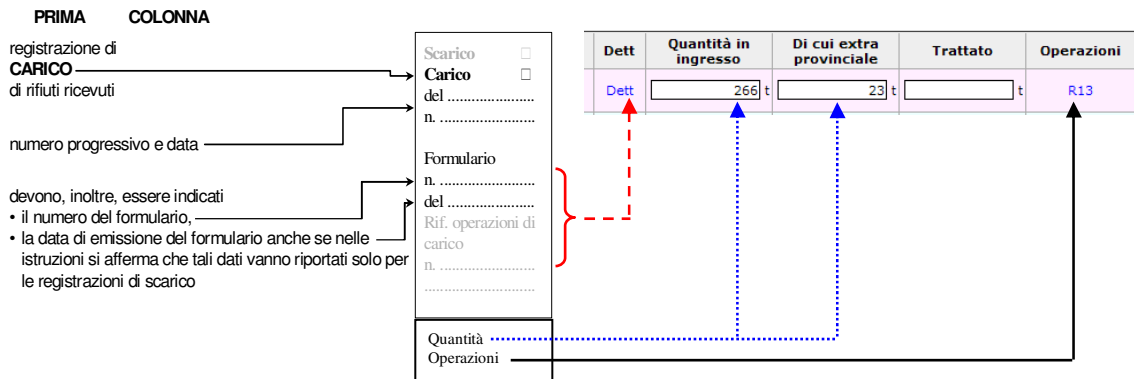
PRIMA COLONNA

registrazione di
**CARICO**
di rifiuti ricevuti

numero progressivo e data

devono, inoltre, essere indicati
• il numero del formulario,
• la data di emissione del formulario anche se nelle istruzioni si afferma che tali dati vanno riportati solo per le registrazioni di scarico

Scarico □
Carico □
del .....................
n. .......................

Formulario
n. .......................
del .....................
Rif. operazioni di carico
n. .......................
.............................

Quantità
Operazioni

| Dett | Quantità in ingresso | Di cui extra provinciale | Trattato | Operazioni |
|---|---|---|---|---|
| Dett | 266 t | 23 t | t | R13 |